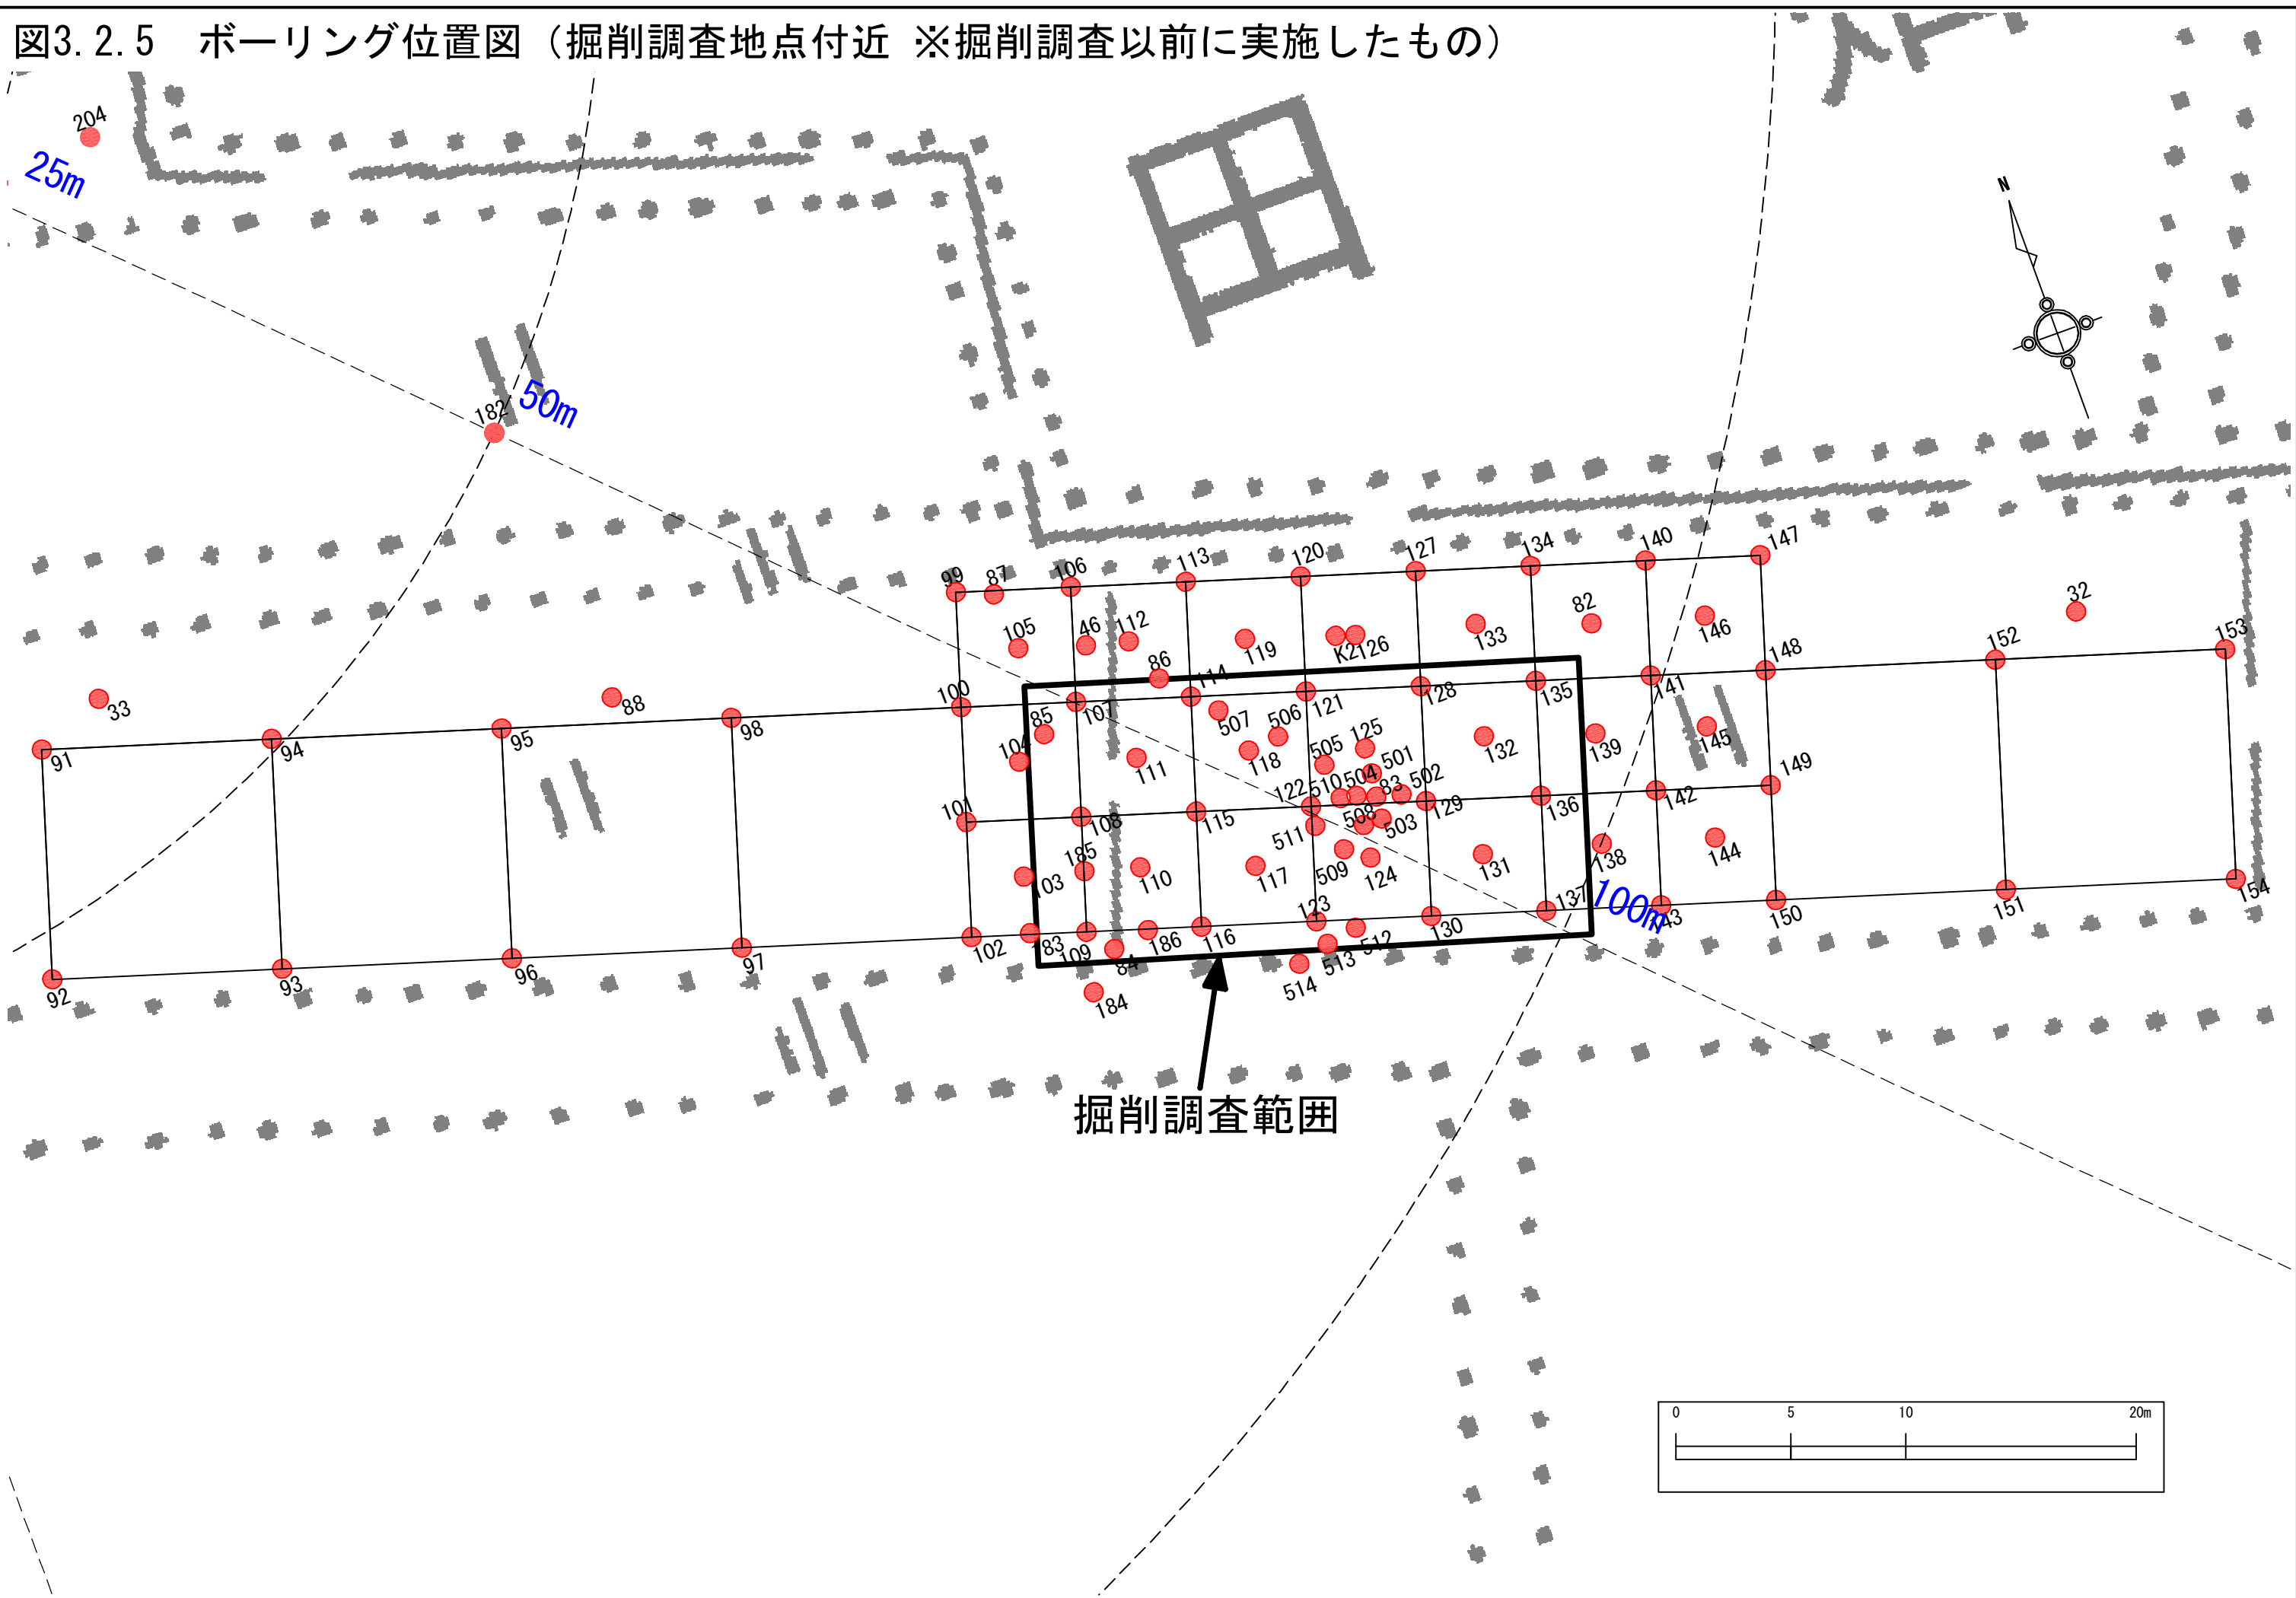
図3.2.5　ボーリング位置図（掘削調査地点付近 ※掘削調査以前に実施したもの）

204
25m
182
50m
N
99 87 106 113 120 127 134 140 147
105 46 112 86 119 K2 126 133 82 146 32
33 88 100 114 121 128 135 141 148 152 153
91 94 95 98 85 107 507 506 125 132 139 145
104 111 118 505 501 122 510 504 83 502 149
101 108 115 511 508 503 129 136 142
185 103 110 117 509 124 131 138 144
123 137 100m 143 150 151 154
102 83 109 84 186 116 513 512 130
92 93 96 97 184 514

掘削調査範囲

0 5 10 20m